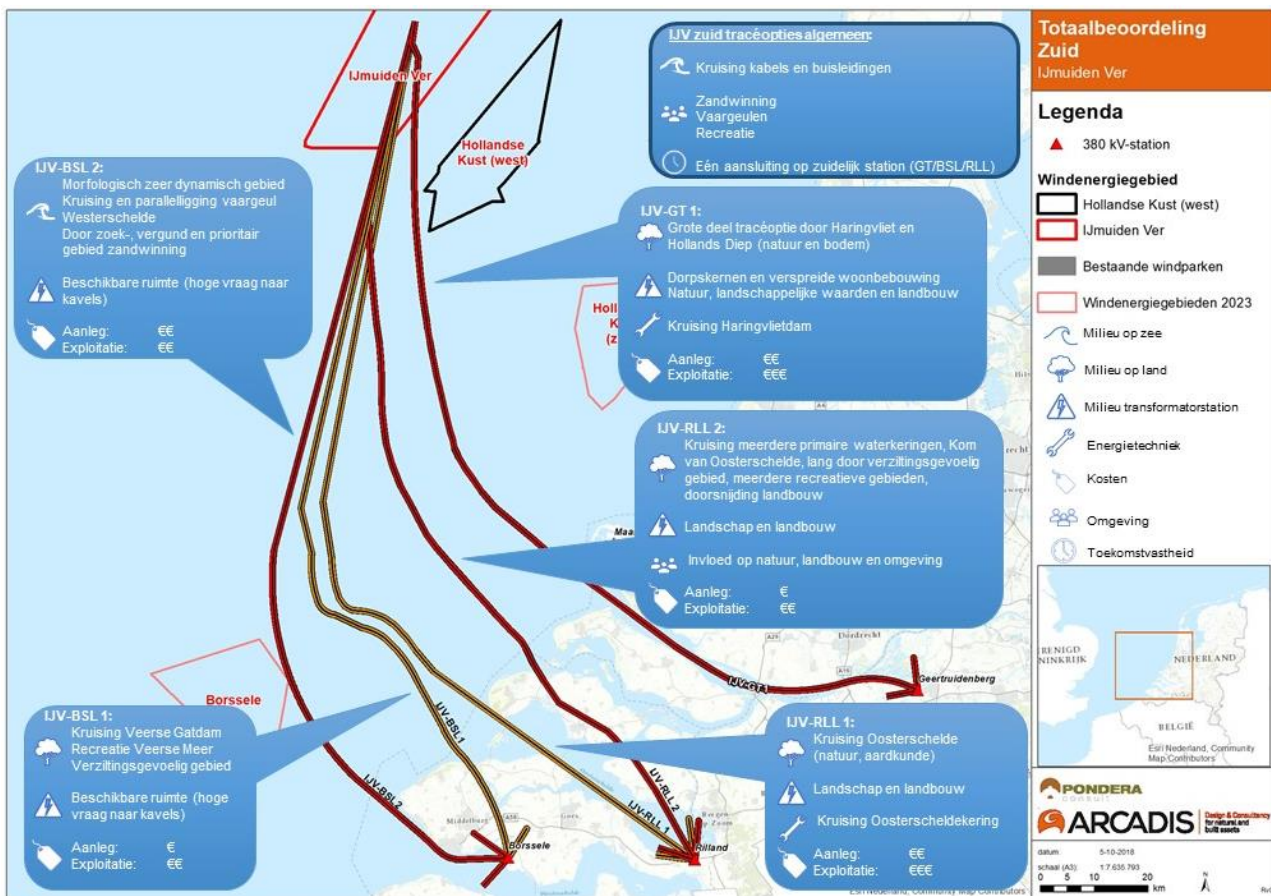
IJmuiden Ver

Hollandse Kust (west)

IJV zuid tracéopties algemeen:
Kruising kabels en buisleidingen
Zandwinning
Vaargeulen
Recreatie
Eén aansluiting op zuidelijk station (GT/BSL/RLL)

Totaalbeoordeling Zuid
IJmuiden Ver

Legenda
380 kV-station
Windenergiegebied
Hollandse Kust (west)
IJmuiden Ver
Bestaande windparken
Windenergiegebieden 2023
Milieu op zee
Milieu op land
Milieu transformatorstation
Energietechniek
Kosten
Omgeving
Toekomstvastheid

IJV-BSL 2:
Morfologisch zeer dynamisch gebied
Kruising en parallelligging vaargeul Westerschelde
Door zoek-, vergund en prioritair gebied zandwinning
Beschikbare ruimte (hoge vraag naar kavels)
Aanleg: €€
Exploitatie: €€

IJV-GT 1:
Grote deel tracéoptie door Haringvliet en Hollands Diep (natuur en bodem)
Dorpskernen en verspreide woonbebouwing
Natuur, landschappelijke waarden en landbouw
Kruising Haringvlietdam
Aanleg: €€
Exploitatie: €€€

IJV-RLL 2:
Kruising meerdere primaire waterkeringen, Kom van Oosterschelde, lang door verziltingsgevoelig gebied, meerdere recreatieve gebieden, doorsnijding landbouw
Landschap en landbouw
Invloed op natuur, landbouw en omgeving
Aanleg: €
Exploitatie: €€

Borssele

IJV-GT1
Geertruidenberg

IJV-BSL 1:
Kruising Veerse Gatdam
Recreatie Veerse Meer
Verziltingsgevoelig gebied
Beschikbare ruimte (hoge vraag naar kavels)
Aanleg: €
Exploitatie: €€

IJV-BSL1
IJV-BSL 2
IJV-RLL 2
IJV-RLL 1
Borssele
Rilland

IJV-RLL 1:
Kruising Oosterschelde (natuur, aardkunde)
Landschap en landbouw
Kruising Oosterscheldekering
Aanleg: €€
Exploitatie: €€€

VERENIGD KONINKRIJK
NEDERLAND
BELGIË
Esri Nederland, Community Map Contributors

PONDERA consult
ARCADIS Design & Consultancy for natural and built assets
datum 5-10-2018
schaal (A3) 1:7.635.793
0 5 10 20 km
N